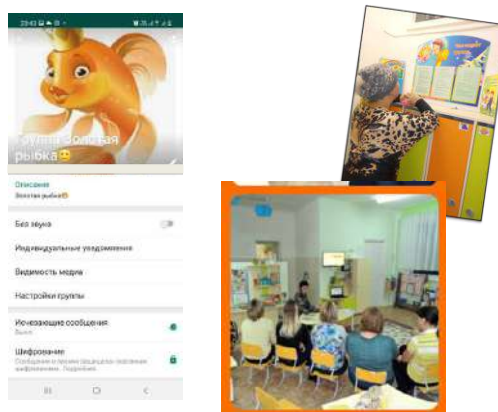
20:43
Группа Золотая рыбка😊

Описание
Золотая рыбка😊

Без звука

Индивидуальные уведомления

Видимость медиа

Настройки группы

Исчезающие сообщения
Выкл.

Шифрование
Сообщения и звонки защищены сквозным шифрованием. Подробнее.